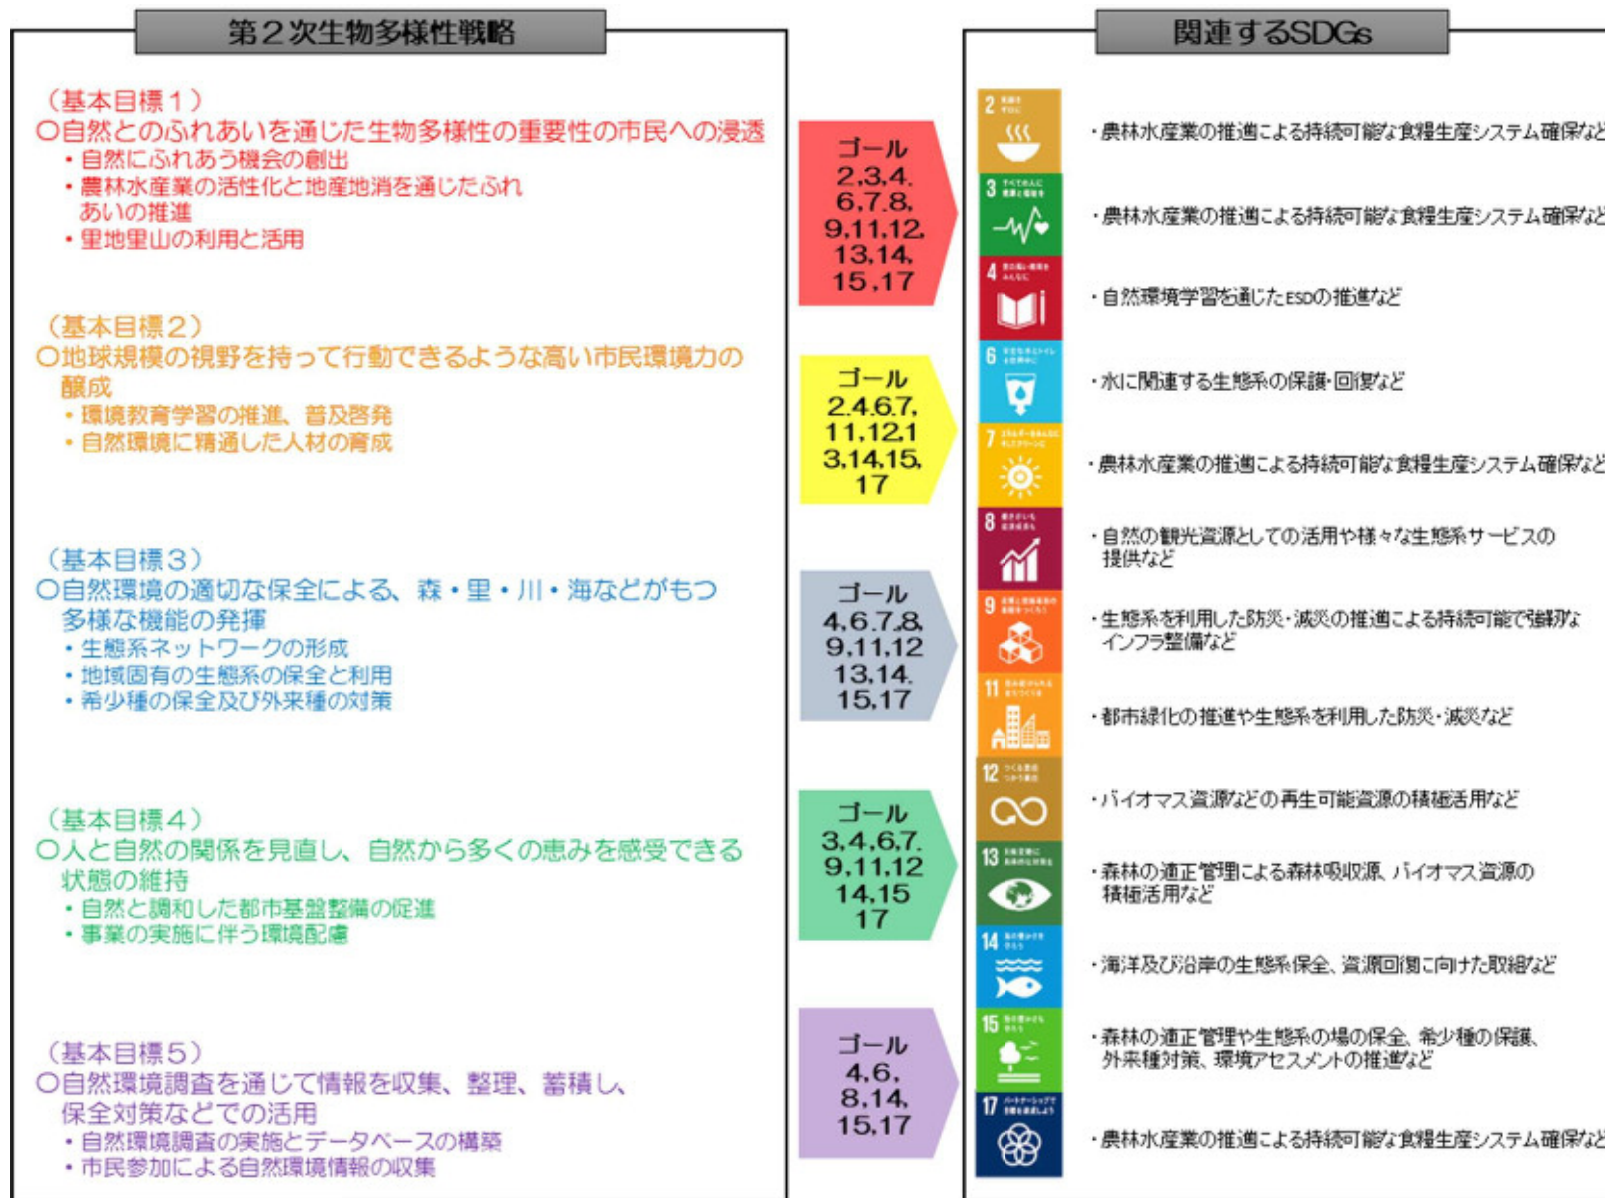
第２次生物多様性戦略

（基本目標１）
○自然とのふれあいを通じた生物多様性の重要性の市民への浸透
・自然にふれあう機会の創出
・農林水産業の活性化と地産地消を通じたふれあいの推進
・里地里山の利用と活用

（基本目標２）
○地球規模の視野を持って行動できるような高い市民環境力の醸成
・環境教育学習の推進、普及啓発
・自然環境に精通した人材の育成

（基本目標３）
○自然環境の適切な保全による、森・里・川・海などがもつ多様な機能の発揮
・生態系ネットワークの形成
・地域固有の生態系の保全と利用
・希少種の保全及び外来種の対策

（基本目標４）
○人と自然の関係を見直し、自然から多くの恵みを感受できる状態の維持
・自然と調和した都市基盤整備の促進
・事業の実施に伴う環境配慮

（基本目標５）
○自然環境調査を通じて情報を収集、整理、蓄積し、保全対策などでの活用
・自然環境調査の実施とデータベースの構築
・市民参加による自然環境情報の収集

ゴール 2,3,4, 6,7,8, 9,11,12, 13,14, 15,17

ゴール 2,4,6,7, 11,12,1 3,14,15, 17

ゴール 4,6,7,8, 9,11,12 13,14, 15,17

ゴール 3,4,6,7, 9,11,12 14,15 17

ゴール 4,6, 8,14, 15,17

関連するSDGs

2
3
4
6
7
8
9
11
12
13
14
15
17

・農林水産業の推進による持続可能な食糧生産システム確保など
・農林水産業の推進による持続可能な食糧生産システム確保など
・自然環境学習を通じたESDの推進など
・水に関連する生態系の保護・回復など
・農林水産業の推進による持続可能な食糧生産システム確保など
・自然の観光資源としての活用や様々な生態系サービスの提供など
・生態系を利用した防災・減災の推進による持続可能で強靭なインフラ整備など
・都市緑化の推進や生態系を利用した防災・減災など
・バイオマス資源などの再生可能資源の積極活用など
・森林の適正管理による森林吸収源、バイオマス資源の積極活用など
・海洋及び沿岸の生態系保全、資源回復に向けた取組など
・森林の適正管理や生態系の場の保全、希少種の保護、外来種対策、環境アセスメントの推進など
・農林水産業の推進による持続可能な食糧生産システム確保など